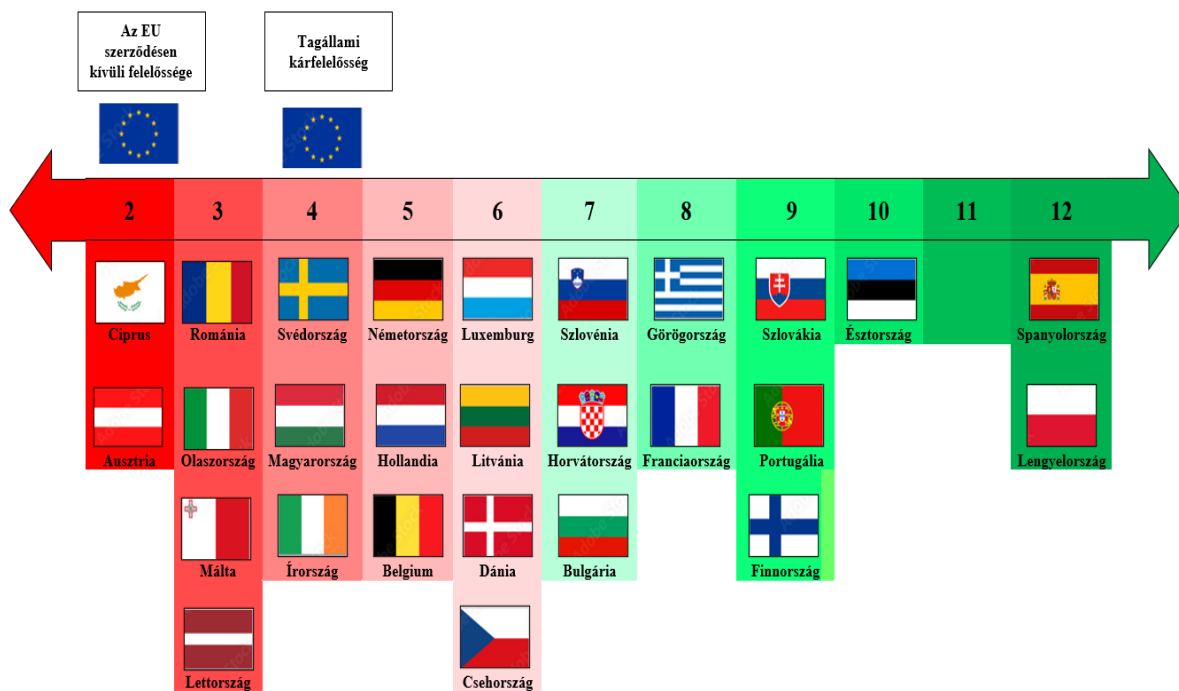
Az EU szerződésen kívüli felelőssége

Tagállami kárfelelősség

| 2 | 3 | 4 | 5 | 6 | 7 | 8 | 9 | 10 | 11 | 12 |
|---|---|---|---|---|---|---|---|---|---|---|
| Ciprus | Románia | Svédország | Németország | Luxemburg | Szlovénia | Görögország | Szlovákia | Észtország | | Spanyolország |
| Ausztria | Olaszország | Magyarország | Hollandia | Litvánia | Horvátország | Franciaország | Portugália | | | Lengyelország |
| | Málta | Írország | Belgium | Dánia | Bulgária | | Finnország | | | |
| | Lettország | | | Csehország | | | | | | |